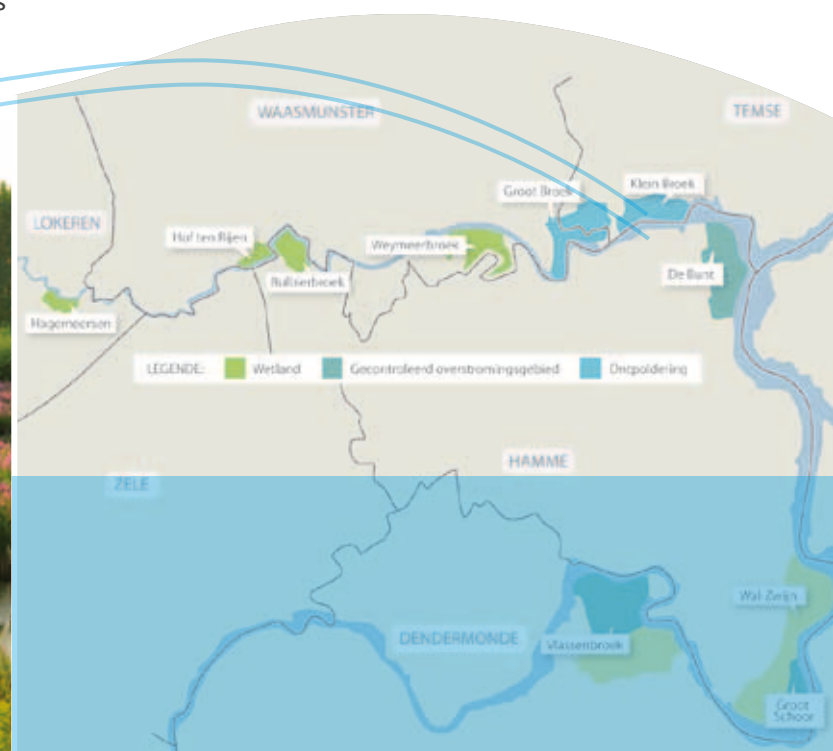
WAASMUNSTER

TEMSE

Groot Broek

Klein Broek

LOKEREN

Hof ten Rijen

Weymeerbroek

De Bunt

Bulsierbroek

Hagemeersen

LEGENDE: Wetland Gecontroleerd overstromingsgebied Ontpoldering

HAMME

ZELE

Wal-Zwijn

DENDERMONDE

Vlassenbroek

Groot Schoor